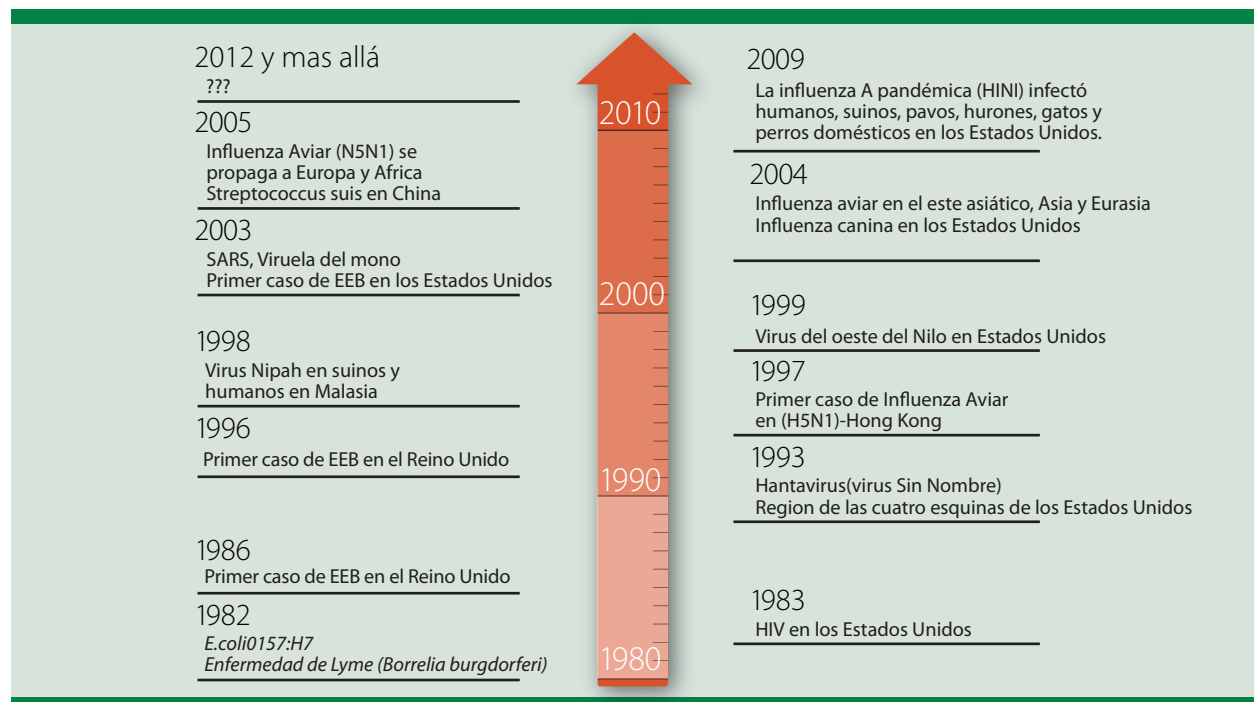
2012 y mas allá
???

2005
Influenza Aviar (N5N1) se propaga a Europa y Africa
Streptococcus suis en China

2003
SARS, Viruela del mono
Primer caso de EEB en los Estados Unidos

1998
Virus Nipah en suinos y humanos en Malasia

1996
Primer caso de EEB en el Reino Unido

1986
Primer caso de EEB en el Reino Unido

1982
E.coli0157:H7
Enfermedad de Lyme (Borrelia burgdorferi)

2010
2000
1990
1980

2009
La influenza A pandémica (HINI) infectó humanos, suinos, pavos, hurones, gatos y perros domésticos en los Estados Unidos.

2004
Influenza aviar en el este asiático, Asia y Eurasia
Influenza canina en los Estados Unidos

1999
Virus del oeste del Nilo en Estados Unidos

1997
Primer caso de Influenza Aviar en (H5N1)-Hong Kong

1993
Hantavirus(virus Sin Nombre)
Region de las cuatro esquinas de los Estados Unidos

1983
HIV en los Estados Unidos